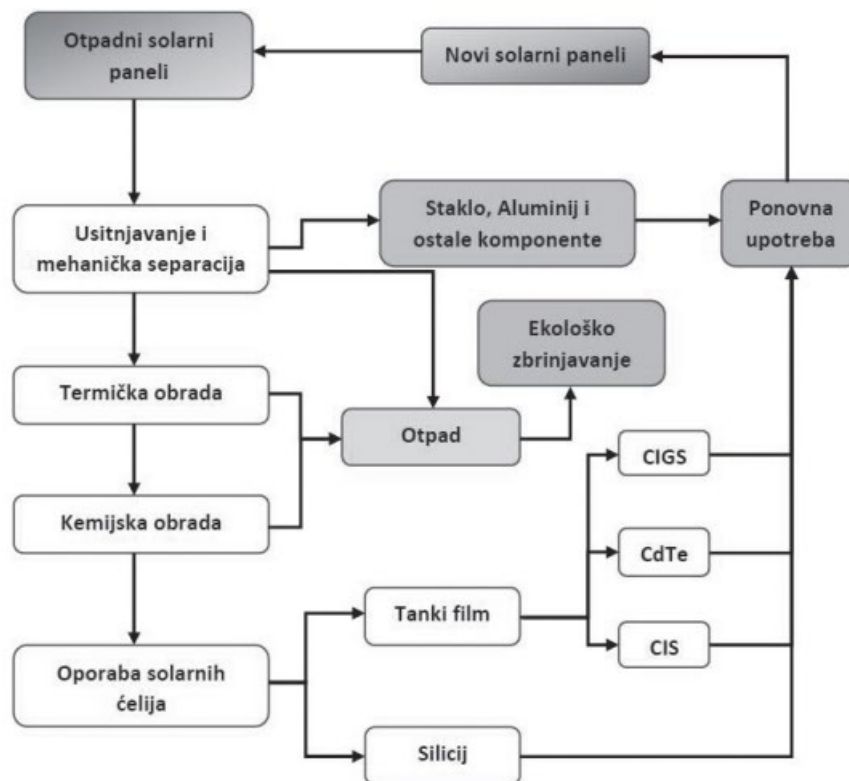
Otpadni solarni paneli

Novi solarni paneli

Usitnjavanje i mehanička separacija

Staklo, Aluminij i ostale komponente

Ponovna upotreba

Ekološko zbrinjavanje

Termička obrada

Otpad

CIGS

Kemijska obrada

CdTe

Tanki film

CIS

Oporaba solarnih ćelija

Silicij